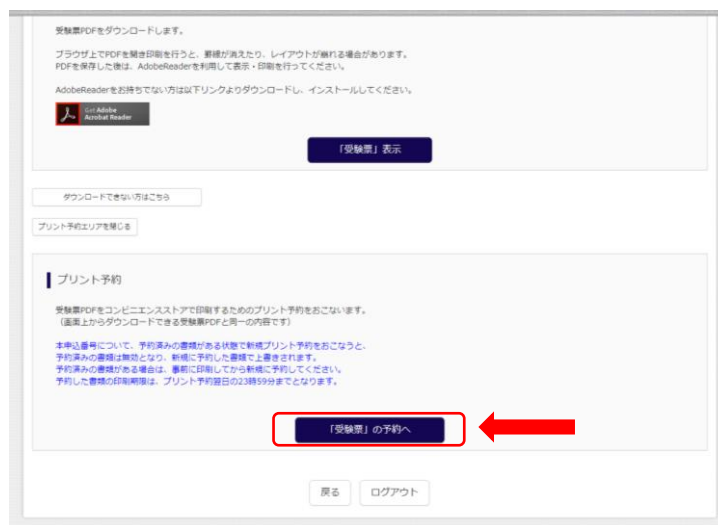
受験票PDFをダウンロードします。

ブラウザ上でPDFを開き印刷を行うと、罫線が消えたり、レイアウトが崩れる場合があります。
PDFを保存した後は、AdobeReaderを利用して表示・印刷を行ってください。

AdobeReaderをお持ちでない方は以下リンクよりダウンロードし、インストールしてください。

Get Adobe Acrobat Reader

「受験票」表示

ダウンロードできない方はこちら

プリント予約エリアを閉じる

プリント予約

受験票PDFをコンビニエンスストアで印刷するためのプリント予約をおこないます。
（画面上からダウンロードできる受験票PDFと同一の内容です）

本申込番号について、予約済みの書類がある状態で新規プリント予約をおこなうと、
予約済みの書類は無効となり、新規に予約した書類で上書きされます。
予約済みの書類がある場合は、事前に印刷してから新規に予約してください。
予約した書類の印刷期限は、プリント予約翌日の23時59分までとなります。

「受験票」の予約へ

戻る　ログアウト